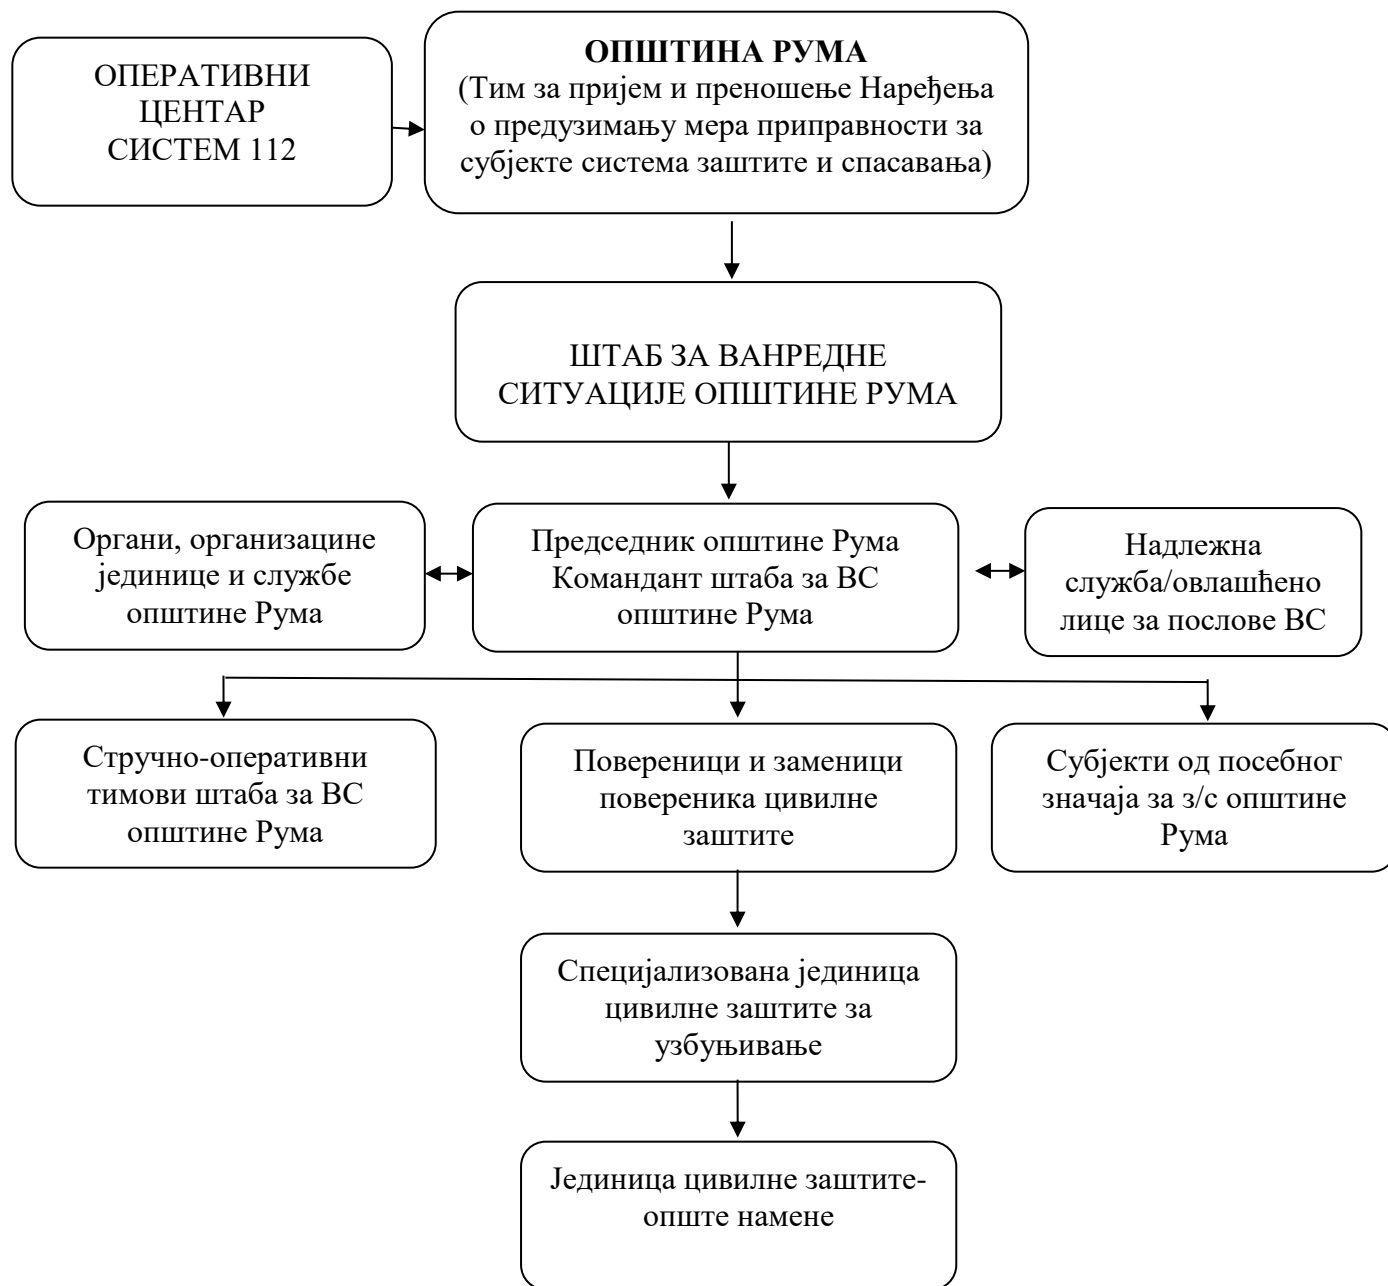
ОПЕРАТИВНИ ЦЕНТАР СИСТЕМ 112

**ОПШТИНА РУМА**
(Тим за пријем и преношење Наређења о предузимању мера приправности за субјекте система заштите и спасавања)

ШТАБ ЗА ВАНРЕДНЕ СИТУАЦИЈЕ ОПШТИНЕ РУМА

Органи, организацине јединице и службе општине Рума

Председник општине Рума Командант штаба за ВС општине Рума

Надлежна служба/овлашћено лице за послове ВС

Стручно-оперативни тимови штаба за ВС општине Рума

Повереници и заменици повереника цивилне заштите

Субјекти од посебног значаја за з/с општине Рума

Специјализована јединица цивилне заштите за узбуњивање

Јединица цивилне заштите-опште намене